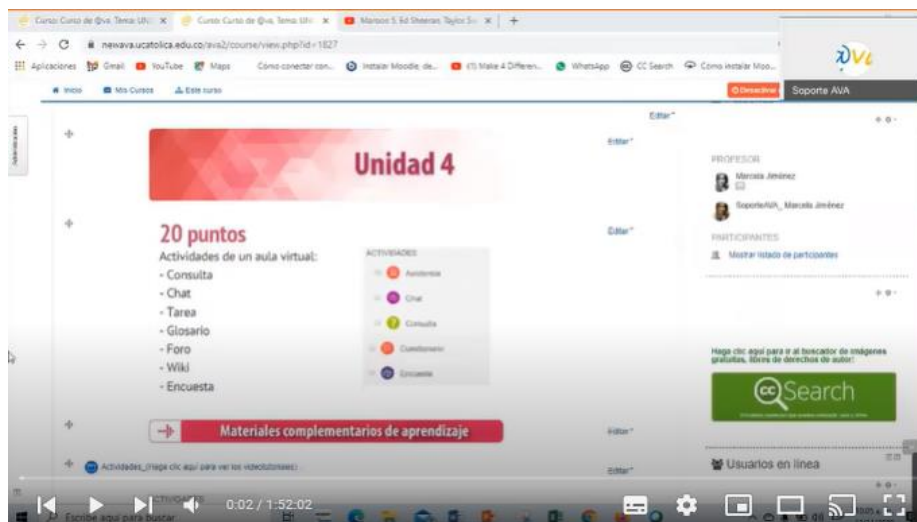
Curso: Curso de Ova. Tema: UN ×
Curso: Curso de Ova. Tema: UN ×
Maroon 5, Ed Sheeran, Taylor Sw ×
+

newava.ucatolica.edu.co/ava2/course/view.php?id=1827

Aplicaciones Gmail YouTube Maps Cómo conectar con... Instalar Moodle de... (1) Make 4 Differen... WhatsApp CC Search Cómo instalar Moo...

AVA

Inicio Mis Cursos Este curso

Desactivar

Soporte AVA

Editar

Editar

Unidad 4

PROFESOR

Marcela Jiménez

SoporteAVA_ Marcela Jiménez

PARTICIPANTES

Mostrar listado de participantes

Editar

20 puntos

Actividades de un aula virtual:
- Consulta
- Chat
- Tarea
- Glosario
- Foro
- Wiki
- Encuesta

ACTIVIDADES

Anotaciones

Chat

Consulta

Cuestionario

Encuesta

Haga clic aquí para ir al buscador de imágenes gratuitas, libres de derechos de autor!

cc Search

Materiales complementarios de aprendizaje

Editar

Actividades_(Haga clic aquí para ver los videotutoriales)

Editar

Usuarios en línea

ACTIVIDADES

0:02 / 1:52:02

Escribe aquí para buscar